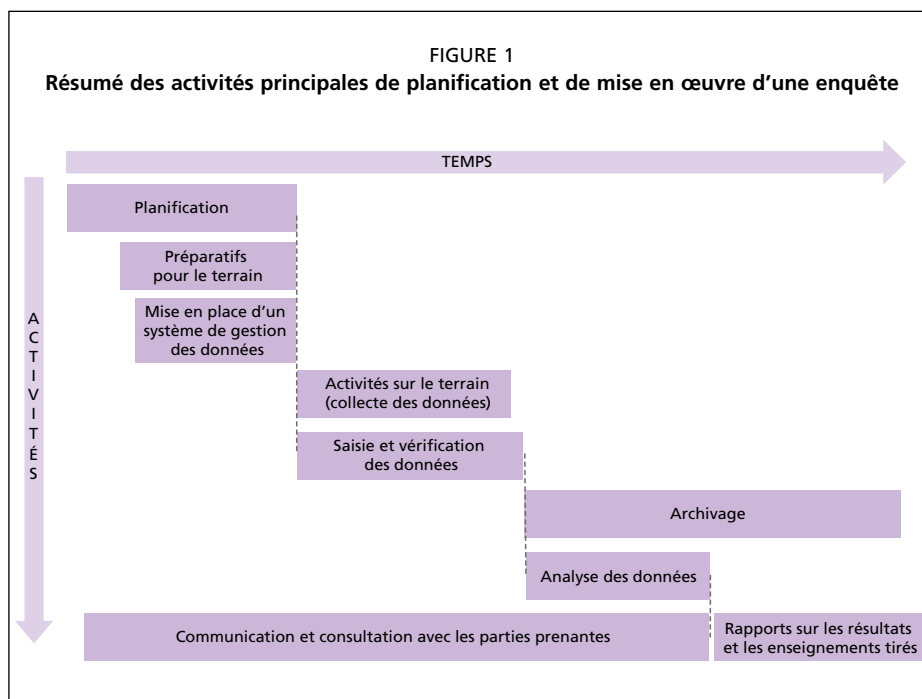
FIGURE 1
Résumé des activités principales de planification et de mise en œuvre d'une enquête

TEMPS

ACTIVITÉS

Planification

Préparatifs pour le terrain

Mise en place d'un système de gestion des données

Activités sur le terrain (collecte des données)

Saisie et vérification des données

Archivage

Analyse des données

Communication et consultation avec les parties prenantes

Rapports sur les résultats et les enseignements tirés